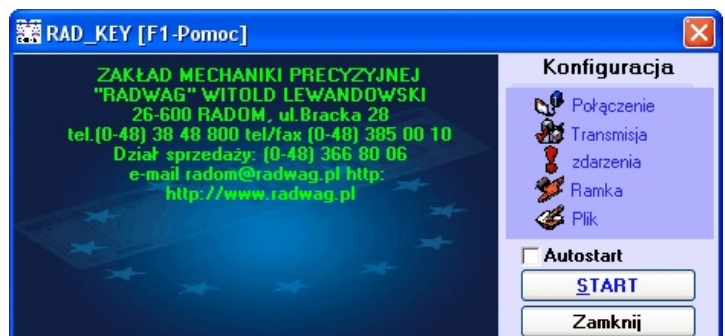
RAD_KEY [F1-Pomoc]

ZAKŁAD MECHANIKI PRECYZYJNEJ
"RADWAG" WITOLD LEWANDOWSKI
26-600 RADOM, ul.Bracka 28
tel.(0-48) 38 48 800 tel/fax (0-48) 385 00 10
Dział sprzedaży: (0-48) 366 80 06
e-mail radom@radwag.pl http:
http://www.radwag.pl

Konfiguracja
Połączenie
Transmisja
zdarzenia
Ramka
Plik
Autostart
START
Zamknij